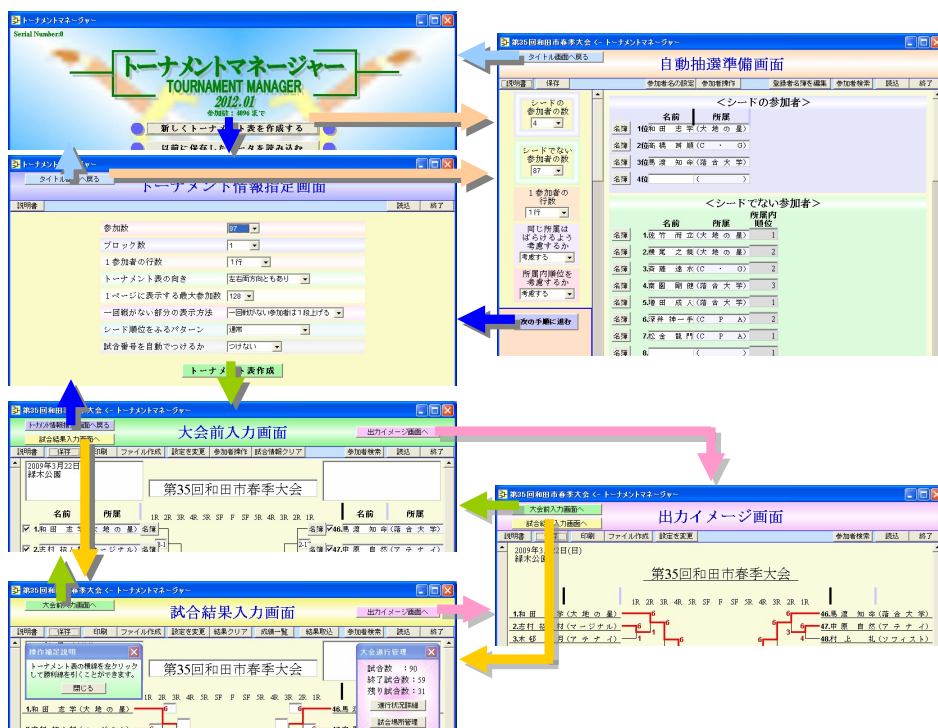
トーナメントマネージャー
Serial Number:0
トーナメントマネージャー
TOURNAMENT MANAGER
2012.01
参加数：4096 まで
新しくトーナメント表を作成する
以前に保存したデータを読み込む

トーナメントマネージャー
タイトル画面へ戻る
トーナメント情報指定画面
説明書
読込
終了
参加数 97
ブロック数 1
１参加者の行数 1行
トーナメント表の向き 左右両方向ともあり
１ページに表示する最大参加数 128
一回戦がない部分の表示方法 一回戦がない参加者は１段上げる
シード順位をふるパターン 通常
試合番号を自動でつけるか つけない
トーナメント表作成

第35回和田市春季大会 <- トーナメントマネージャー
タイトル画面へ戻る
自動抽選準備画面
説明書
保存
参加者名の設定
参加者操作
登録者名簿を編集
参加者検索
読込
終了
シードの参加者の数 4
シードでない参加者の数 87
１参加者の行数 1行
同じ所属はばらけるよう考慮するか 考慮する
所属内順位を考慮するか 考慮する
次の手順に進む
＜シードの参加者＞
名前 所属
名簿 1位 和田 志宇 (大地の星)
名簿 2位 高橋 昇順 (C・G)
名簿 3位 馬渡 知命 (宿合大学)
名簿 4位 ( )
＜シードでない参加者＞
名前 所属 所属内順位
名簿 1.佐竹 前立 (大地の星) 1
名簿 2.横尾 之親 (大地の星) 2
名簿 3.斉雄 達永 (C・G) 2
名簿 4.南園 剛健 (宿合大学) 3
名簿 5.増田 成人 (宿合大学) 5
名簿 6.深井 伸一手 (CPA) 2
名簿 7.松金 龍門 (CPA) 1
名簿 8. ( )

第35回和田市春季大会 <- トーナメントマネージャー
トーナメント情報指定画面へ戻る
試合結果入力画面へ
大会前入力画面
出力イメージ画面へ
説明書
保存
印刷
ファイル作成
設定を変更
参加者操作
試合情報クリア
参加者検索
読込
終了
2009年3月22日
緑水公園
第35回和田市春季大会
名前 所属
1R 2R 3R 4R 5R SF F SF 5R 4R 3R 2R 1R
名前 所属
1.和田 志宇 (大地の星) 名簿
名簿 46.馬渡 知命 (宿合大学)
2.志村 祐人 (マージナル) 名簿
名簿 47.中原 自然 (アテナイ)

第35回和田市春季大会 <- トーナメントマネージャー
大会前入力画面へ
試合結果入力画面へ
出力イメージ画面
説明書
印刷
ファイル作成
設定を変更
2009年3月22日(日)
緑水公園
第35回和田市春季大会
1R 2R 3R 4R 5R SF F SF 5R 4R 3R 2R 1R
1.和田 志宇 (大地の星)
2.志村 祐人 (マージナル)
3.木部 月 (アテナイ)
46.馬渡 知命 (宿合大学)
47.中原 自然 (アテナイ)
48.村上 礼 (ソフィスト)

第35回和田市春季大会 <- トーナメントマネージャー
大会前入力画面へ
試合結果入力画面
出力イメージ画面へ
説明書
保存
印刷
ファイル作成
設定を変更
結果クリア
成績一覧
結果取込
参加者検索
読込
終了
操作補足説明
トーナメント表の横線をクリックして勝利線を引くことができます。
閉じる
第35回和田市春季大会
1R 2R 3R 4R 5R SF F SF 5R 4R 3R 2R 1R
1.和田 志宇 (大地の星)
46.馬渡
大会進行管理
試合数 : 90
終了試合数 : 59
残り試合数 : 31
進行状況詳細
試合場所管理